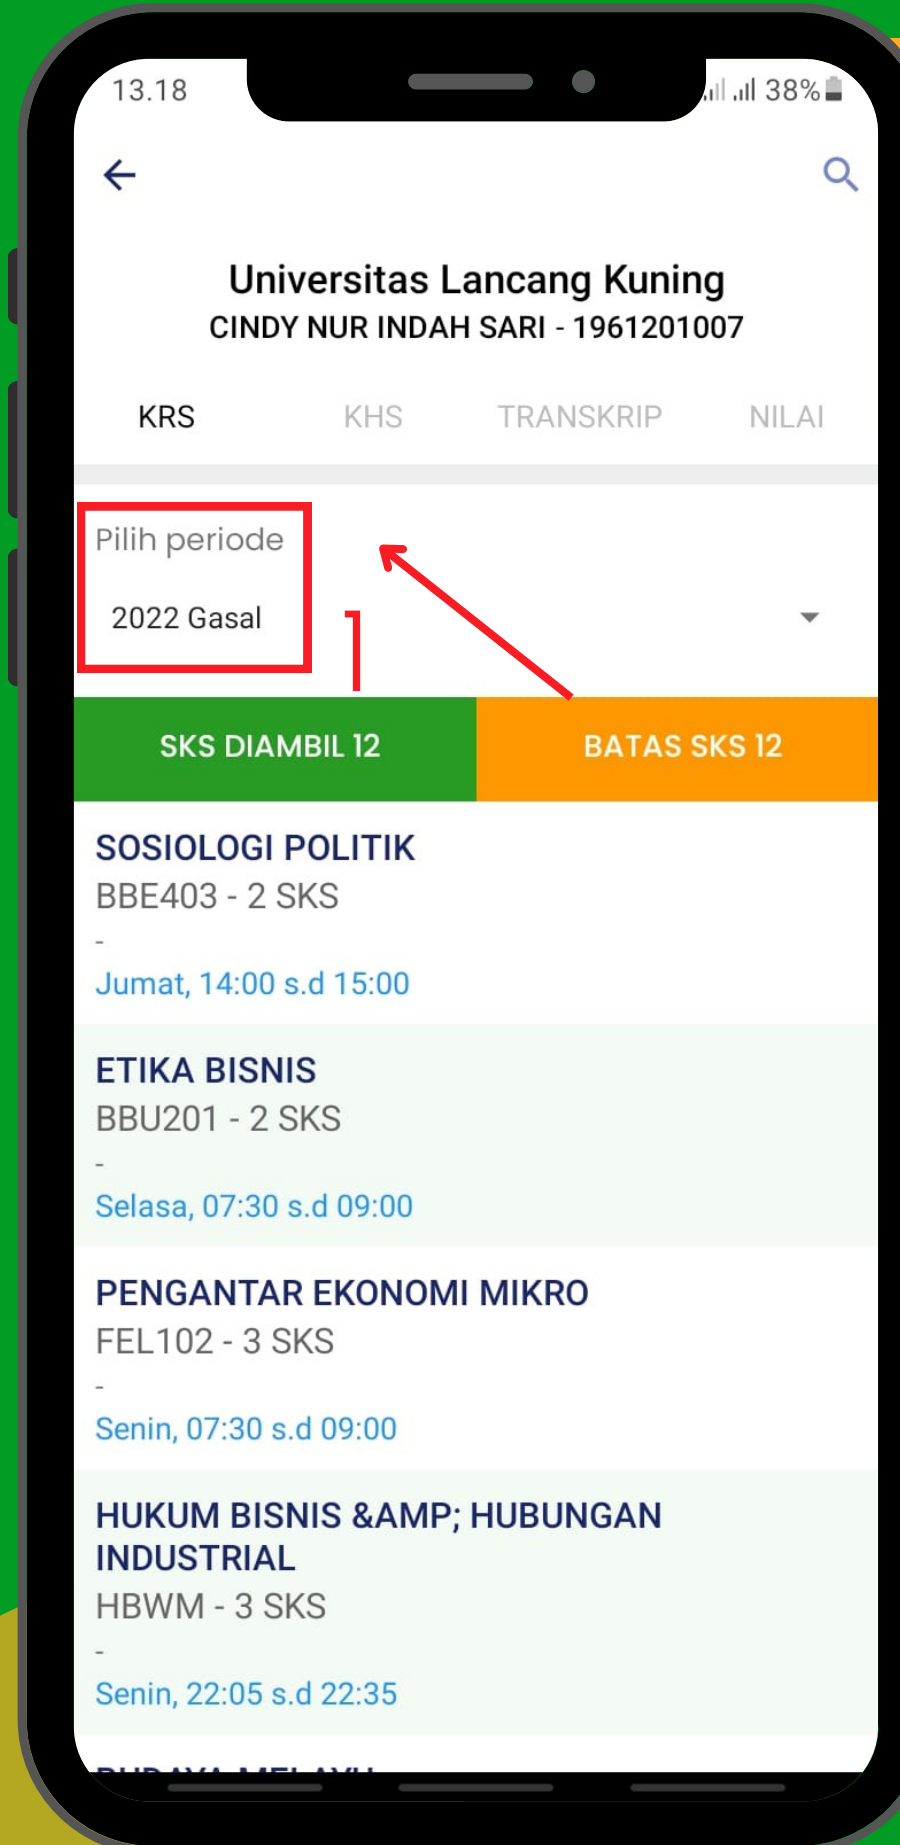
13.18

38%

Universitas Lancang Kuning
CINDY NUR INDAH SARI - 1961201007

KRS KHS TRANSKRIP NILAI

Pilih periode
2022 Gasal

1

SKS DIAMBIL 12 BATAS SKS 12

SOSIOLOGI POLITIK
BBE403 - 2 SKS
-
Jumat, 14:00 s.d 15:00

ETIKA BISNIS
BBU201 - 2 SKS
-
Selasa, 07:30 s.d 09:00

PENGANTAR EKONOMI MIKRO
FEL102 - 3 SKS
-
Senin, 07:30 s.d 09:00

HUKUM BISNIS &AMP; HUBUNGAN INDUSTRIAL
HBWM - 3 SKS
-
Senin, 22:05 s.d 22:35

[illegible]